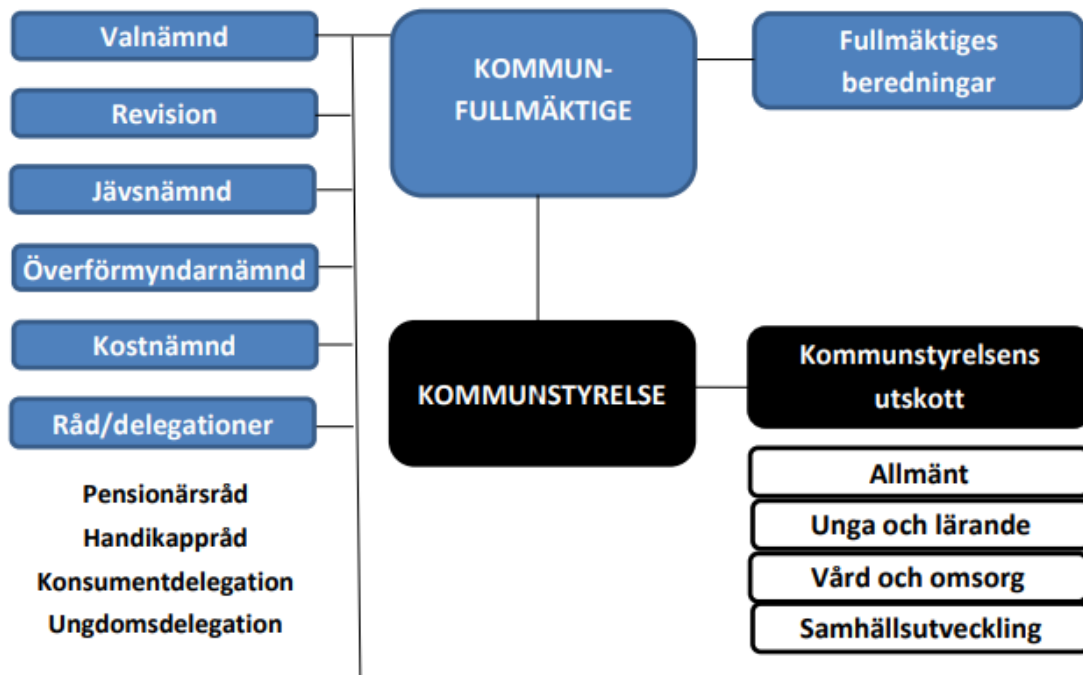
Valnämnd
Revision
Jävsnämnd
Överförmyndarnämnd
Kostnämnd
Råd/delegationer

Pensionärsråd
Handikappråd
Konsumentdelegation
Ungdomsdelegation

KOMMUNFULLMÄKTIGE

Fullmäktiges beredningar

KOMMUNSTYRELSE

Kommunstyrelsens utskott

Allmänt
Unga och lärande
Vård och omsorg
Samhällsutveckling